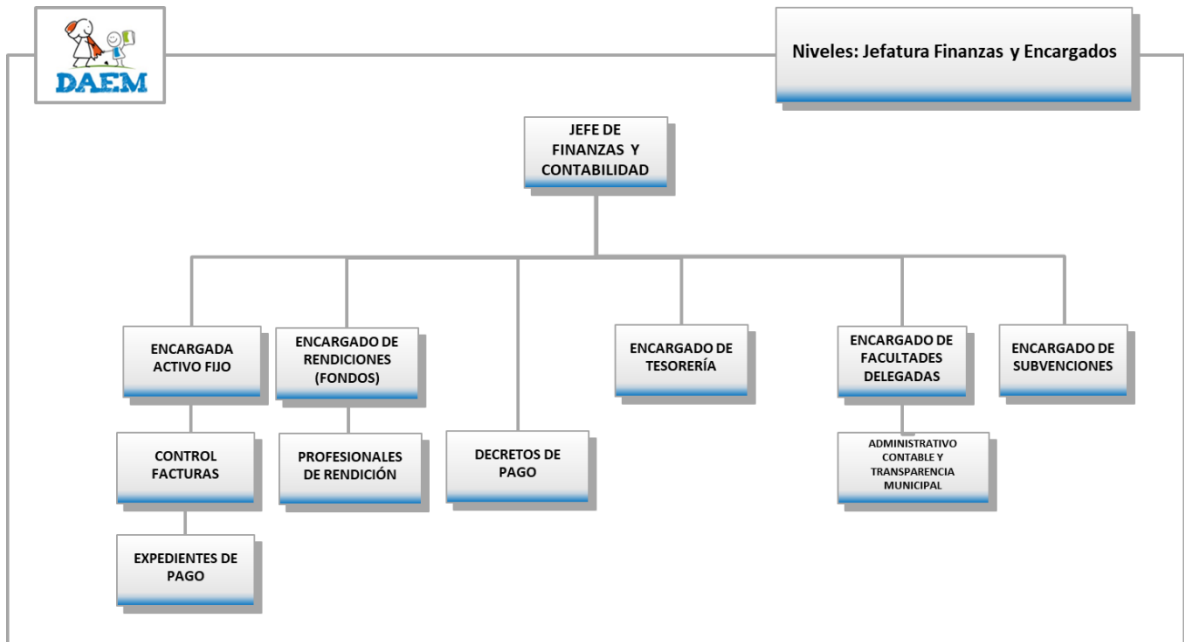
DAEM

Niveles: Jefatura Finanzas y Encargados

JEFE DE FINANZAS Y CONTABILIDAD

ENCARGADA ACTIVO FIJO

CONTROL FACTURAS

EXPEDIENTES DE PAGO

ENCARGADO DE RENDICIONES (FONDOS)

PROFESIONALES DE RENDICIÓN

DECRETOS DE PAGO

ENCARGADO DE TESORERÍA

ENCARGADO DE FACULTADES DELEGADAS

ADMINISTRATIVO CONTABLE Y TRANSPARENCIA MUNICIPAL

ENCARGADO DE SUBVENCIONES